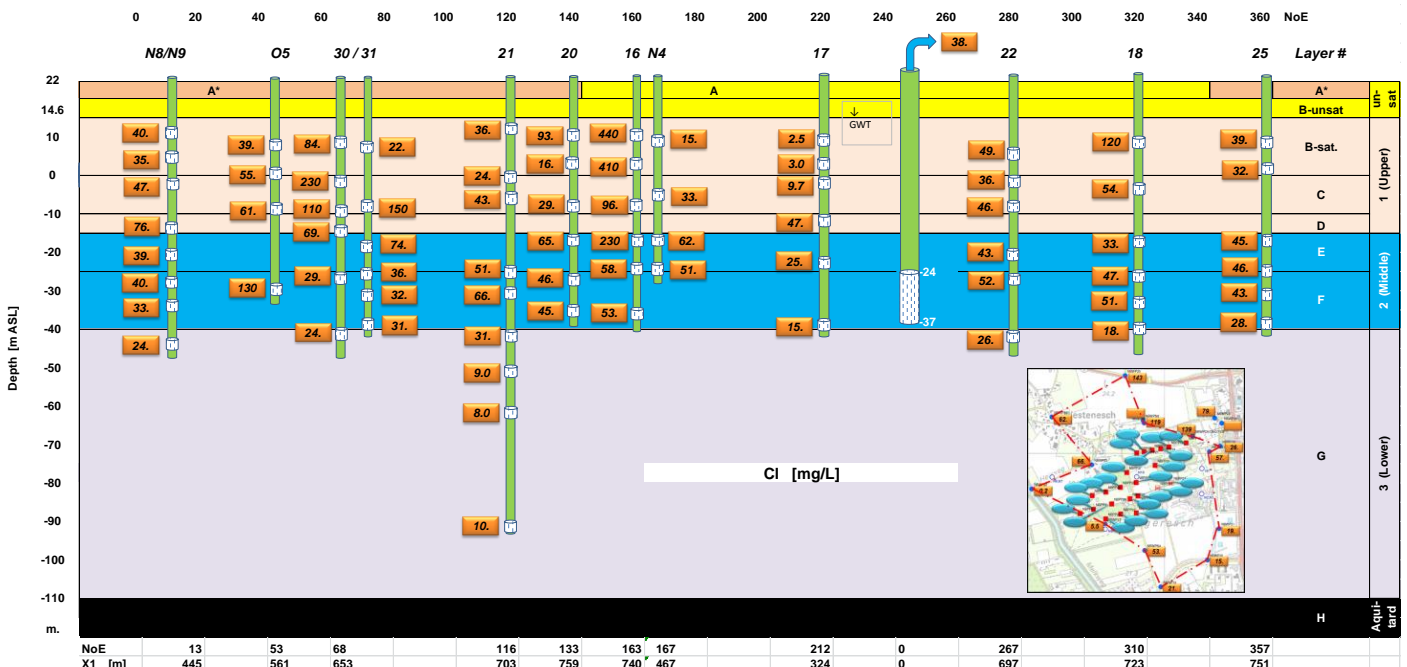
0 20 40 60 80 100 120 140 160 180 200 220 240 260 280 300 320 340 360 NoE

N8/N9 O5 30 / 31 21 20 16 N4 17 38. 22 18 25 Layer #

22 A* A A* un-sat
14.6 B-unsat

10 40. 39. 84. 22. 36. 93. 440 15. 2.5 49. 120 39. B-sat.
35. 55. 16. 410 3.0 32.
0 47. 230 24. 9.7 36. 54. C 1 (Upper)
43. 33.
-10 61. 110 150 29. 96. 46.
76. 69. 47. D
-20 74. 65. 230 62. 43. 33. 45. E
39. 25. 46. 2 (Middle)
51. 58. 51. -24
-30 40. 130 29. 36. 46. 52. 47. F
33. 32. 66. 43.
45. 53. 51.
-40 24. 31. 31. 15. 18. 28. -37
24. 26.
-50 9.0
-60 8.0
-70 G 3 (Lower)
Cl [mg/L]
-80
-90 10.
-100
-110 H Aqui-tard
m.

Depth [m ASL]

GWT

143 79 62 118 139 26 85 57 9.7 8.8 53. 15. 21

| NoE | 13 | 53 | 68 | 116 | 133 | 163 | 167 | 212 | 0 | 267 | 310 | 357 |
|---|---|---|---|---|---|---|---|---|---|---|---|---|
| X1 [m] | 445 | 561 | 653 | 703 | 759 | 740 | 467 | 324 | 0 | 697 | 723 | 751 |